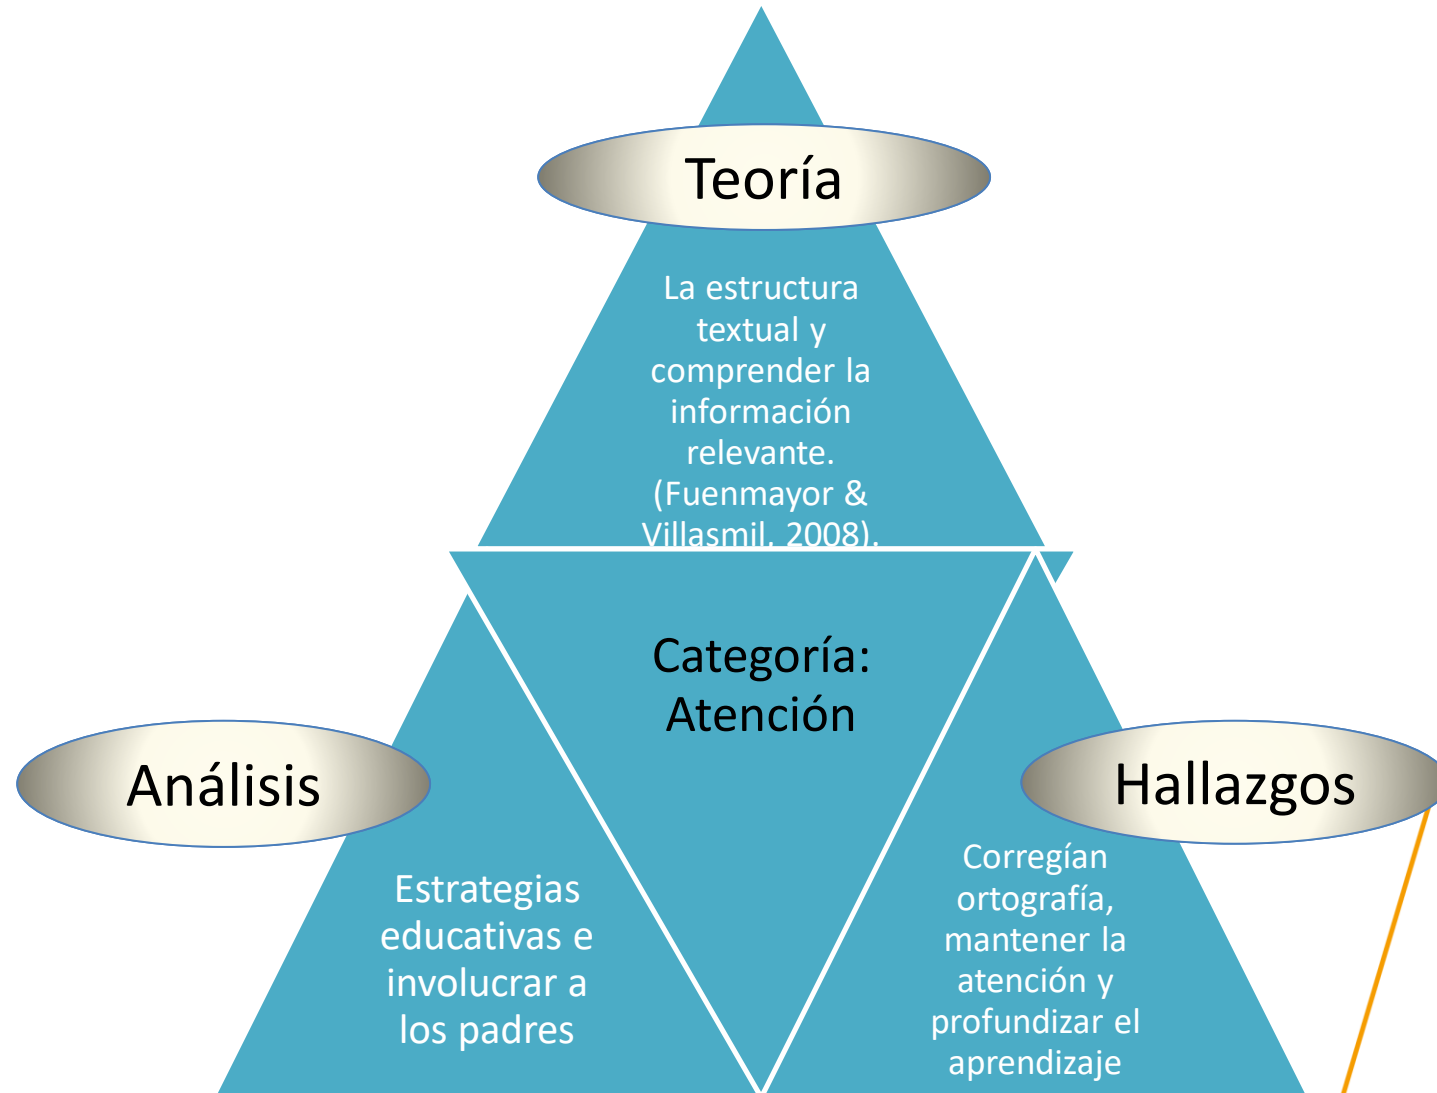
Teoría

La estructura textual y comprender la información relevante. (Fuenmayor & Villasmil, 2008).

Categoría: Atención

Análisis

Estrategias educativas e involucrar a los padres

Hallazgos

Corregían ortografía, mantener la atención y profundizar el aprendizaje